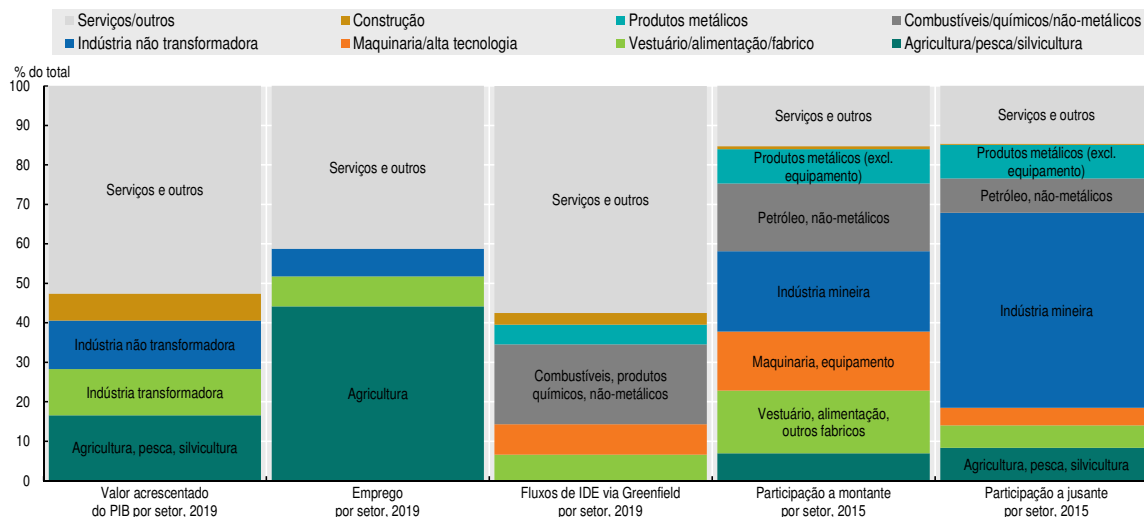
Serviços/outros
Construção
Produtos metálicos
Combustíveis/químicos/não-metálicos
Indústria não transformadora
Maquinaria/alta tecnologia
Vestuário/alimentação/fabrico
Agricultura/pesca/silvicultura

% do total

100
90
80
70
60
50
40
30
20
10
0

Serviços e outros
Indústria não transformadora
Indústria transformadora
Agricultura, pesca, silvicultura

Serviços e outros
Agricultura

Serviços e outros
Combustíveis, produtos químicos, não-metálicos

Serviços e outros
Produtos metálicos (excl. equipamento)
Petróleo, não-metálicos
Indústria mineira
Maquinaria, equipamento
Vestuário, alimentação, outros fabricos

Serviços e outros
Produtos metálicos (excl. equipamento)
Petróleo, não-metálicos
Indústria mineira
Agricultura, pesca, silvicultura

Valor acrescentado do PIB por setor, 2019
Emprego por setor, 2019
Fluxos de IDE via Greenfield por setor, 2019
Participação a montante por setor, 2015
Participação a jusante por setor, 2015